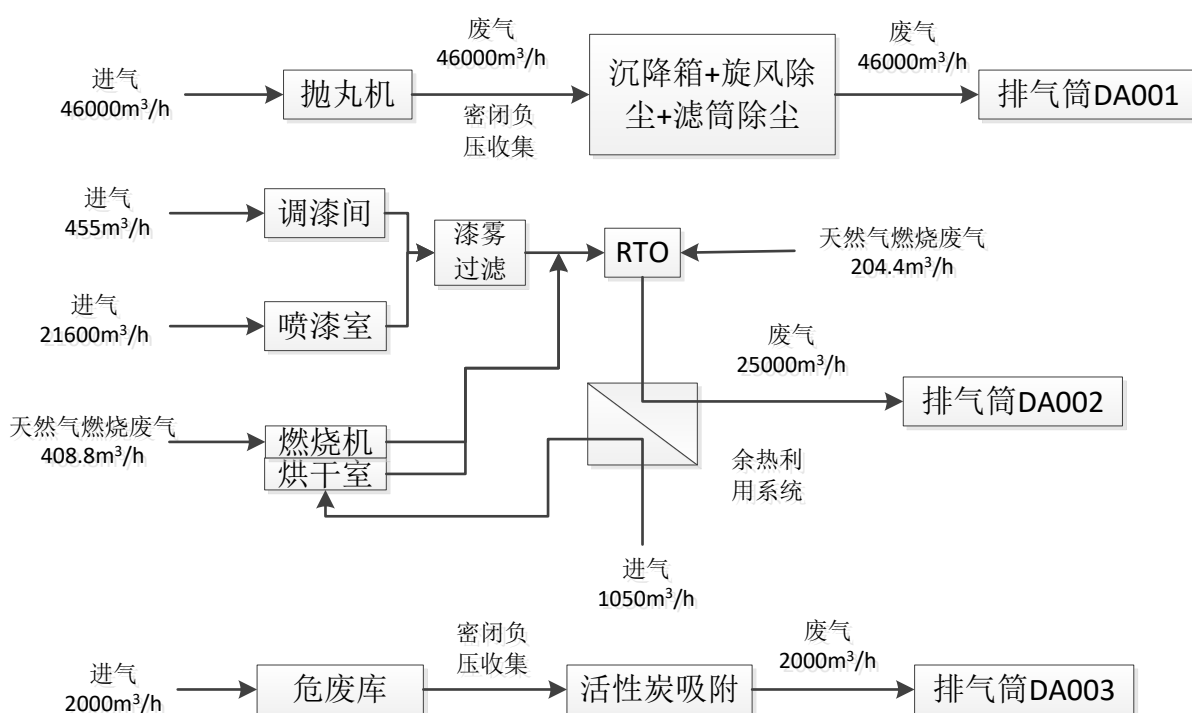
进气
46000m$^3$/h

抛丸机

废气
46000m$^3$/h

密闭负压收集

沉降箱+旋风除尘+滤筒除尘

废气
46000m$^3$/h

排气筒DA001

进气
455m$^3$/h

调漆间

进气
21600m$^3$/h

喷漆室

漆雾过滤

RTO

天然气燃烧废气
204.4m$^3$/h

废气
25000m$^3$/h

排气筒DA002

天然气燃烧废气
408.8m$^3$/h

燃烧机

烘干室

余热利用系统

进气
1050m$^3$/h

进气
2000m$^3$/h

危废库

密闭负压收集

活性炭吸附

废气
2000m$^3$/h

排气筒DA003